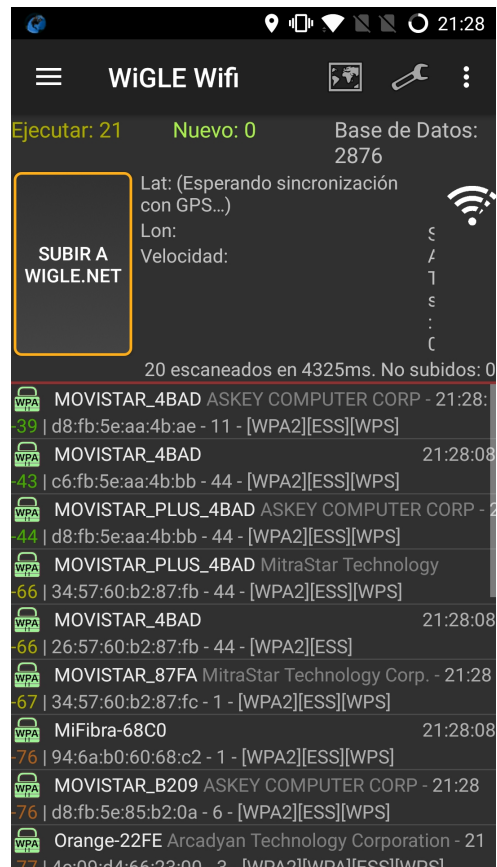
21:28

WiGLE Wifi

Ejecutar: 21 Nuevo: 0 Base de Datos: 2876

SUBIR A WIGLE.NET

Lat: (Esperando sincronización con GPS...)
Lon:
Velocidad:

S
A
T
s
:
(

20 escaneados en 4325ms. No subidos: 0

WPA MOVISTAR_4BAD ASKEY COMPUTER CORP - 21:28:
-39 | d8:fb:5e:aa:4b:ae - 11 - [WPA2][ESS][WPS]

WPA MOVISTAR_4BAD 21:28:08
-43 | c6:fb:5e:aa:4b:bb - 44 - [WPA2][ESS][WPS]

WPA MOVISTAR_PLUS_4BAD ASKEY COMPUTER CORP - 2
-44 | d8:fb:5e:aa:4b:bb - 44 - [WPA2][ESS][WPS]

WPA MOVISTAR_PLUS_4BAD MitraStar Technology
-66 | 34:57:60:b2:87:fb - 44 - [WPA2][ESS][WPS]

WPA MOVISTAR_4BAD 21:28:08
-66 | 26:57:60:b2:87:fb - 44 - [WPA2][ESS]

WPA MOVISTAR_87FA MitraStar Technology Corp. - 21:28
-67 | 34:57:60:b2:87:fc - 1 - [WPA2][ESS][WPS]

WPA MiFibra-68C0 21:28:08
-76 | 94:6a:b0:60:68:c2 - 1 - [WPA2][ESS][WPS]

WPA MOVISTAR_B209 ASKEY COMPUTER CORP - 21:28
-76 | d8:fb:5e:85:b2:0a - 6 - [WPA2][ESS][WPS]

WPA Orange-22FE Arcadyan Technology Corporation - 21
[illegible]